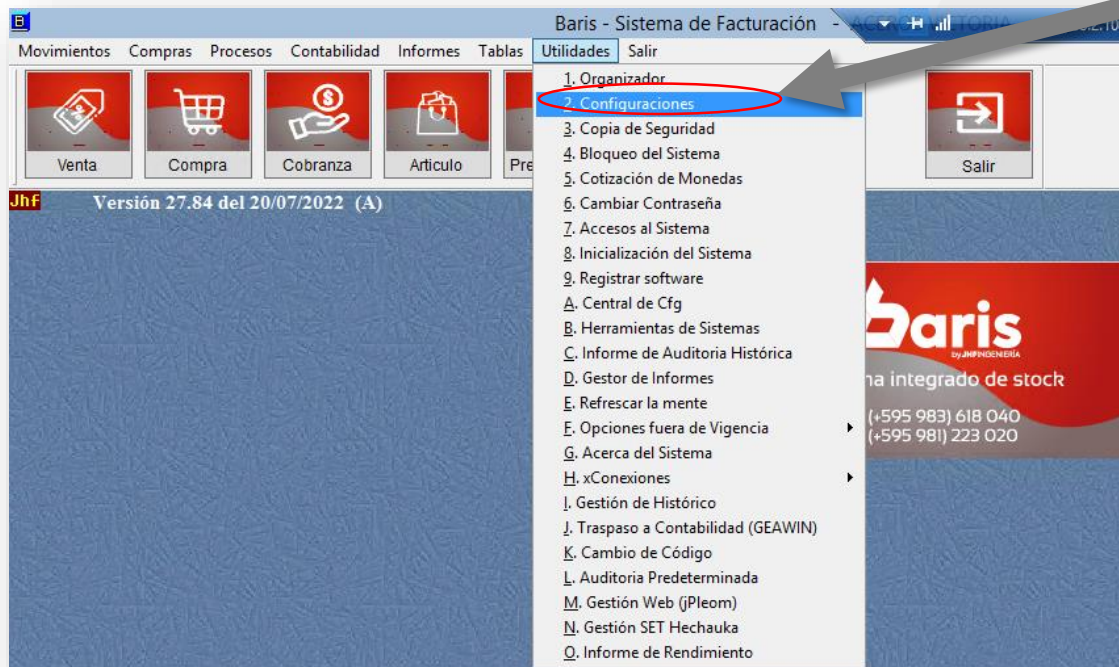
B

Baris - Sistema de Facturación - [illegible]

Movimientos Compras Procesos Contabilidad Informes Tablas Utilidades Salir

Venta
Compra
Cobranza
Articulo
Pre
Salir

Jhf
Versión 27.84 del 20/07/2022 (A)

1. Organizador
2. Configuraciones
3. Copia de Seguridad
4. Bloqueo del Sistema
5. Cotización de Monedas
6. Cambiar Contraseña
7. Accesos al Sistema
8. Inicialización del Sistema
9. Registrar software
A. Central de Cfg
B. Herramientas de Sistemas
C. Informe de Auditoria Histórica
D. Gestor de Informes
E. Refrescar la mente
F. Opciones fuera de Vigencia
G. Acerca del Sistema
H. xConexiones
I. Gestión de Histórico
J. Traspaso a Contabilidad (GEAWIN)
K. Cambio de Código
L. Auditoria Predeterminada
M. Gestión Web (jPleom)
N. Gestión SET Hechauka
O. Informe de Rendimiento

Baris
by JHF INGENIERÍA
na integrado de stock
(+595 983) 618 040
(+595 981) 223 020